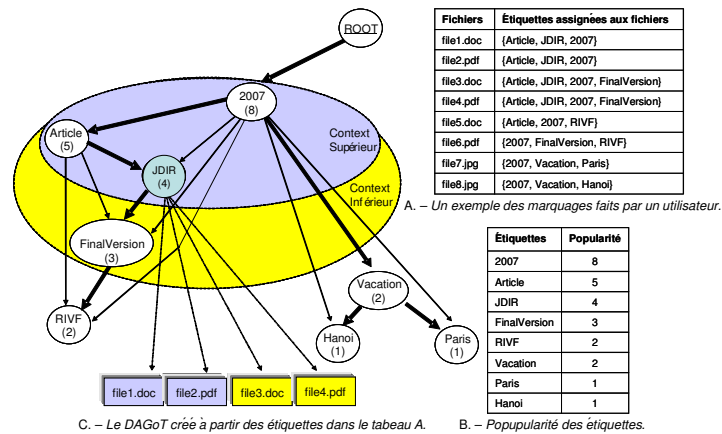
ROOT

2007
(8)

Article
(5)

JDIR
(4)

Context Supérieur

Context Inférieur

FinalVersion
(3)

RIVF
(2)

Vacation
(2)

Hanoi
(1)

Paris
(1)

file1.doc
file2.pdf
file3.doc
file4.pdf

C. – Le DAGoT créé à partir des étiquettes dans le tabeau A.

| Fichiers | Étiquettes assignées aux fichiers |
|---|---|
| file1.doc | {Article, JDIR, 2007} |
| file2.pdf | {Article, JDIR, 2007} |
| file3.doc | {Article, JDIR, 2007, FinalVersion} |
| file4.pdf | {Article, JDIR, 2007, FinalVersion} |
| file5.doc | {Article, 2007, RIVF} |
| file6.pdf | {2007, FinalVersion, RIVF} |
| file7.jpg | {2007, Vacation, Paris} |
| file8.jpg | {2007, Vacation, Hanoi} |

A. – Un exemple des marquages faits par un utilisateur.

| Étiquettes | Popularité |
|---|---|
| 2007 | 8 |
| Article | 5 |
| JDIR | 4 |
| FinalVersion | 3 |
| RIVF | 2 |
| Vacation | 2 |
| Paris | 1 |
| Hanoi | 1 |

B. – Popupularité des étiquettes.